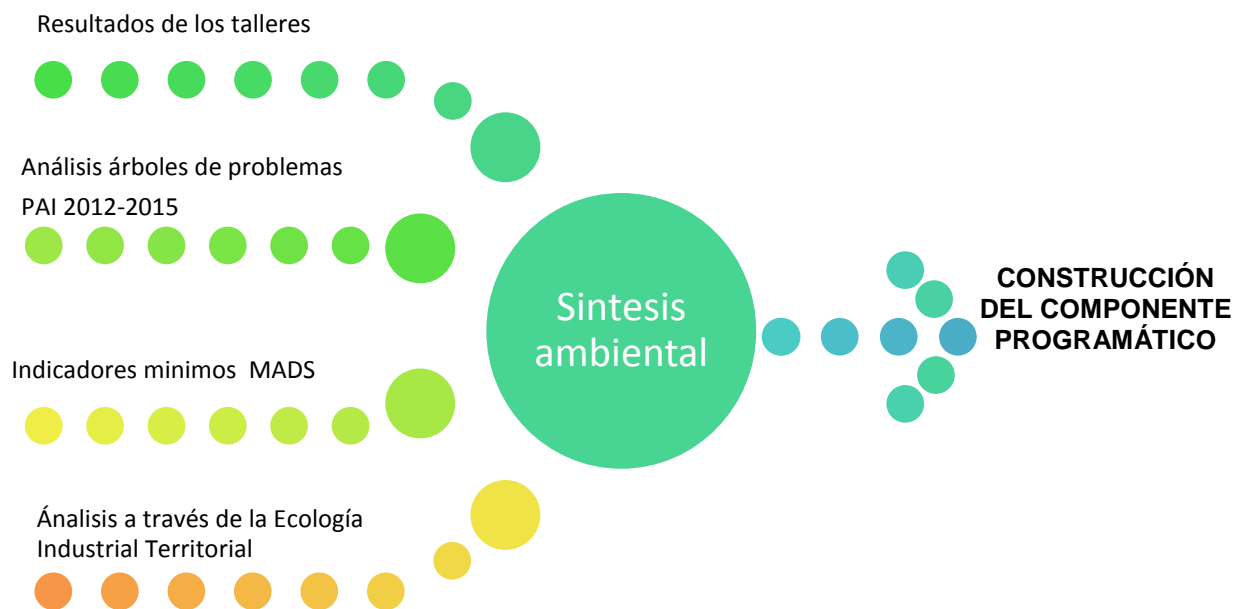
Resultados de los talleres

Análisis árboles de problemas PAI 2012-2015

Indicadores minimos MADS

Ánalisis a través de la Ecología Industrial Territorial

Sintesis ambiental

CONSTRUCCIÓN DEL COMPONENTE PROGRAMÁTICO